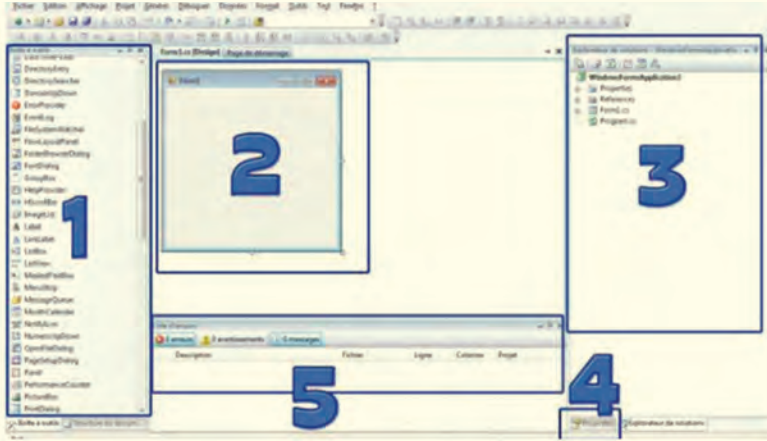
Fichier Edition Affichage Projet Générer Déboguer Données Format Outils Test Fenêtre ?

Boîte à outils

DirectoryEntry
DirectorySearcher
DomainUpDown
ErrorProvider
EventLog
FileSystemWatcher
FlowLayoutPanel
FolderBrowserDialog
FontDialog
GroupBox
HelpProvider
HScrollBar
ImageList
Label
LinkLabel
ListBox
ListView
MaskedTextBox
MenuStrip
MessageQueue
MonthCalendar
NotifyIcon
NumericUpDown
OpenFileDialog
PageSetupDialog
Panel
PerformanceCounter
PictureBox
PrintDialog

1

Form1.cs [Design] Page de démarrage

Form1

2

Explorateur de solutions - WindowsFormsApplication1

WindowsFormsApplication1
Properties
Références
Form1.cs
Program.cs

3

Liste d'erreurs

0 erreurs 0 avertissements 0 messages

Description Fichier Ligne Colonne Projet

5

4

Boîte à outils Structure du document

Propriétés Explorateur de solutions